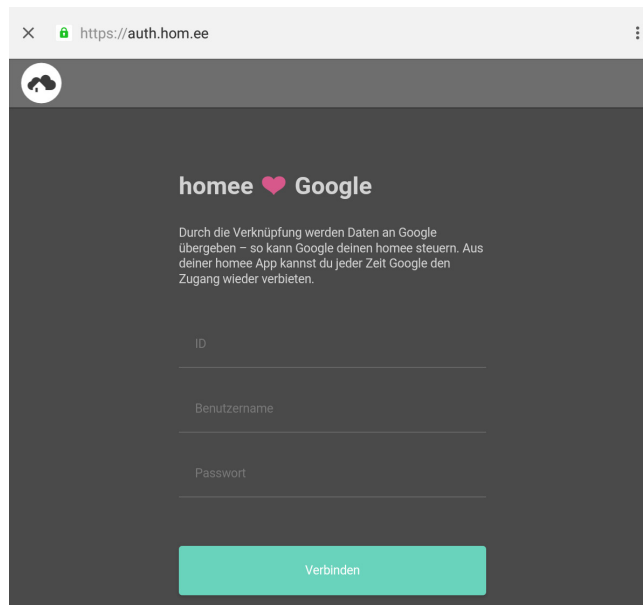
https://auth.hom.ee

homee ❤ Google

Durch die Verknüpfung werden Daten an Google übergeben – so kann Google deinen homee steuern. Aus deiner homee App kannst du jeder Zeit Google den Zugang wieder verbieten.

ID

Benutzername

Passwort

Verbinden